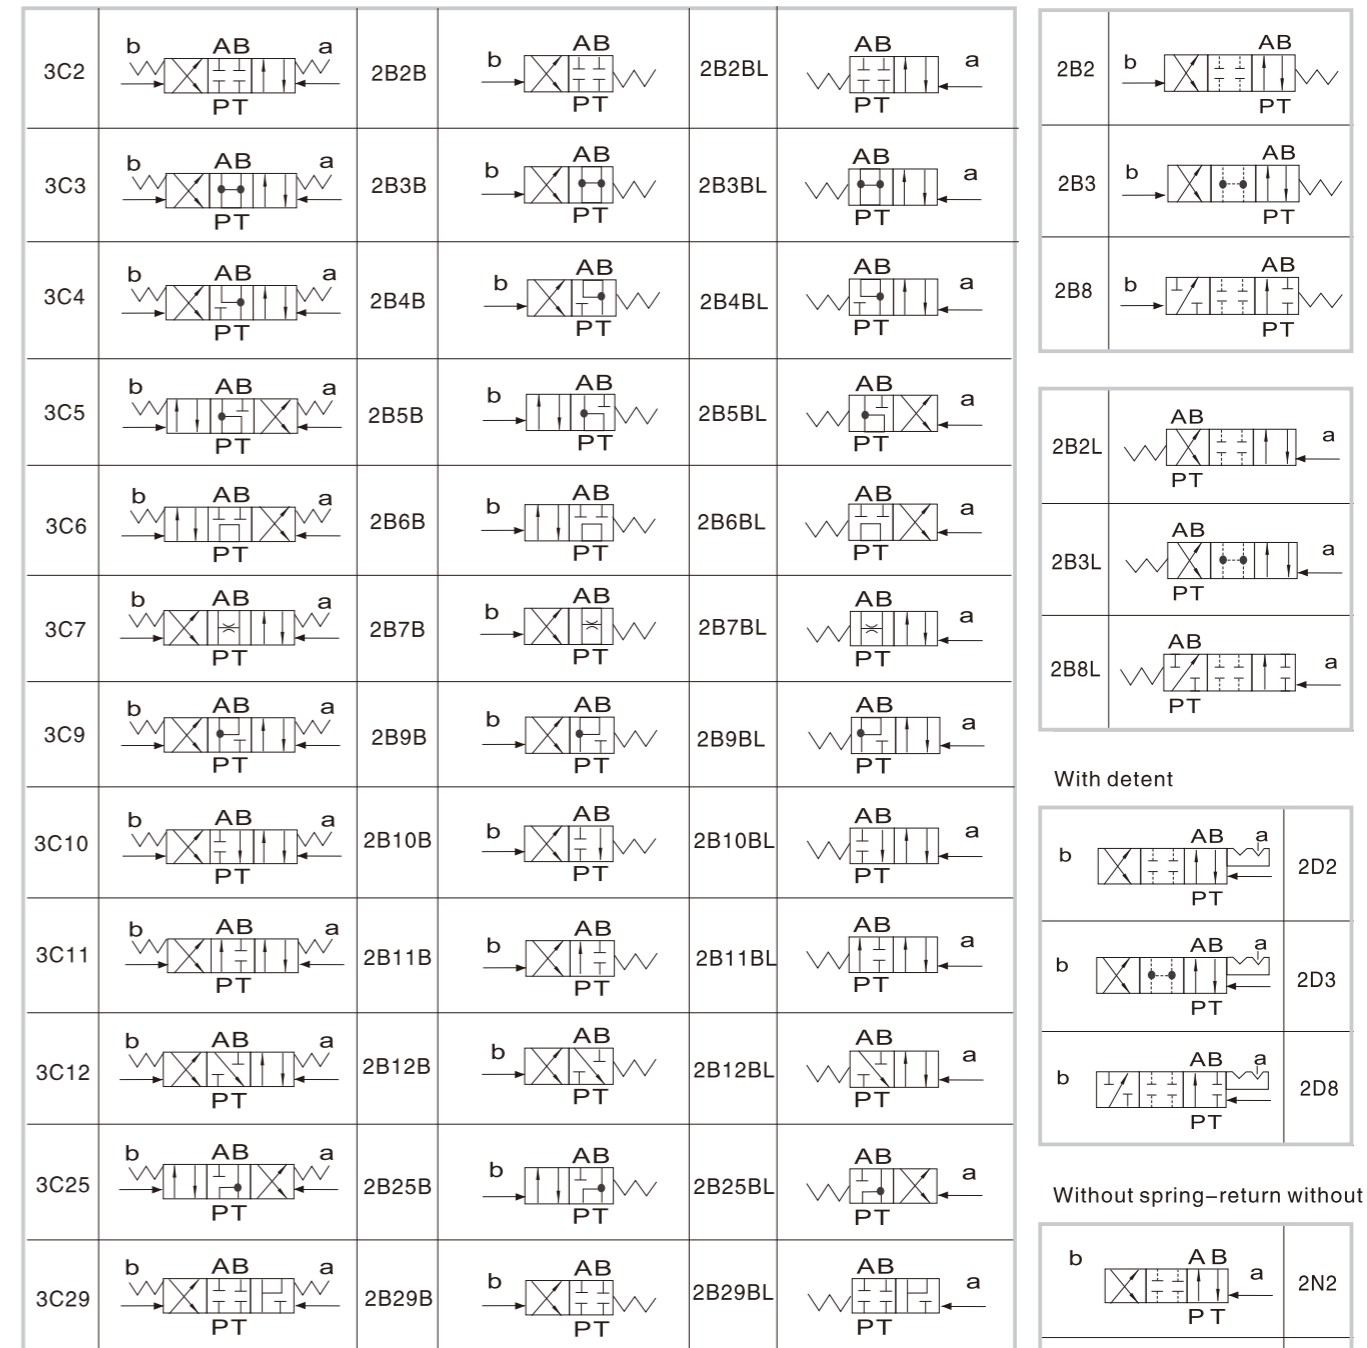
| 3C2 | b AB a PT | 2B2B | b AB PT | 2B2BL | AB a PT |
|---|---|---|---|---|---|
| 3C3 | b AB a PT | 2B3B | b AB PT | 2B3BL | AB a PT |
| 3C4 | b AB a PT | 2B4B | b AB PT | 2B4BL | AB a PT |
| 3C5 | b AB a PT | 2B5B | b AB PT | 2B5BL | AB a PT |
| 3C6 | b AB a PT | 2B6B | b AB PT | 2B6BL | AB a PT |
| 3C7 | b AB a PT | 2B7B | b AB PT | 2B7BL | AB a PT |
| 3C9 | b AB a PT | 2B9B | b AB PT | 2B9BL | AB a PT |
| 3C10 | b AB a PT | 2B10B | b AB PT | 2B10BL | AB a PT |
| 3C11 | b AB a PT | 2B11B | b AB PT | 2B11BL | AB a PT |
| 3C12 | b AB a PT | 2B12B | b AB PT | 2B12BL | AB a PT |
| 3C25 | b AB a PT | 2B25B | b AB PT | 2B25BL | AB a PT |
| 3C29 | b AB a PT | 2B29B | b AB PT | 2B29BL | AB a PT |

| 2B2 | b AB PT |
|---|---|
| 2B3 | b AB PT |
| 2B8 | b AB PT |

| 2B2L | AB a PT |
|---|---|
| 2B3L | AB a PT |
| 2B8L | AB a PT |

With detent

| b AB a PT | 2D2 |
|---|---|
| b AB a PT | 2D3 |
| b AB a PT | 2D8 |

Without spring-return without

| b AB a PT | 2N2 |
|---|---|